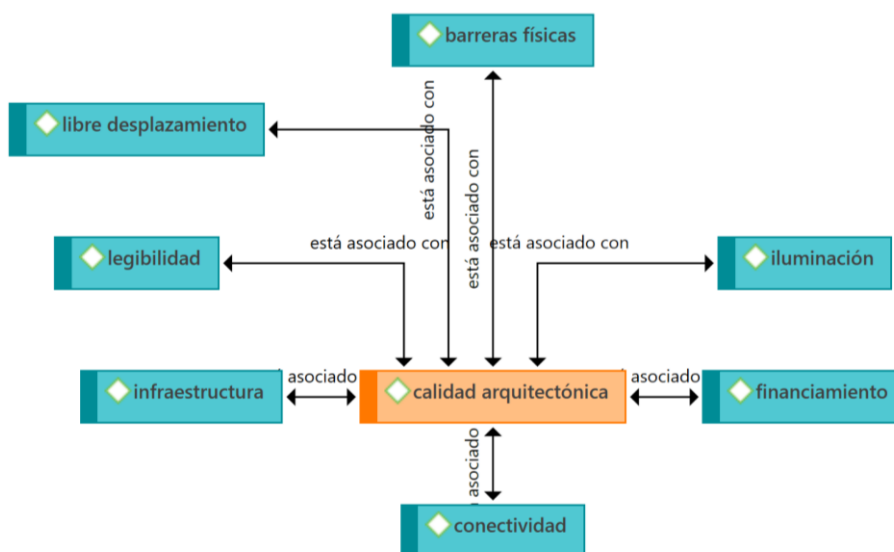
barreras físicas

libre desplazamiento

está asociado con

está asociado con

legibilidad

está asociado con

está asociado con

iluminación

asociado

infraestructura

calidad arquitectónica

asociado

financiamiento

asociado

conectividad